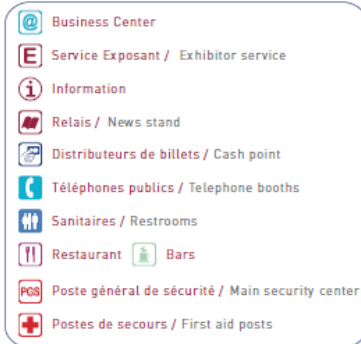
Business Center
E Service Exposant / Exhibitor service
Information
Relais / News stand
Distributeurs de billets / Cash point
Téléphones publics / Telephone booths
Sanitaires / Restrooms
Restaurant Bars
PGS Poste général de sécurité / Main security center
Postes de secours / First aid posts